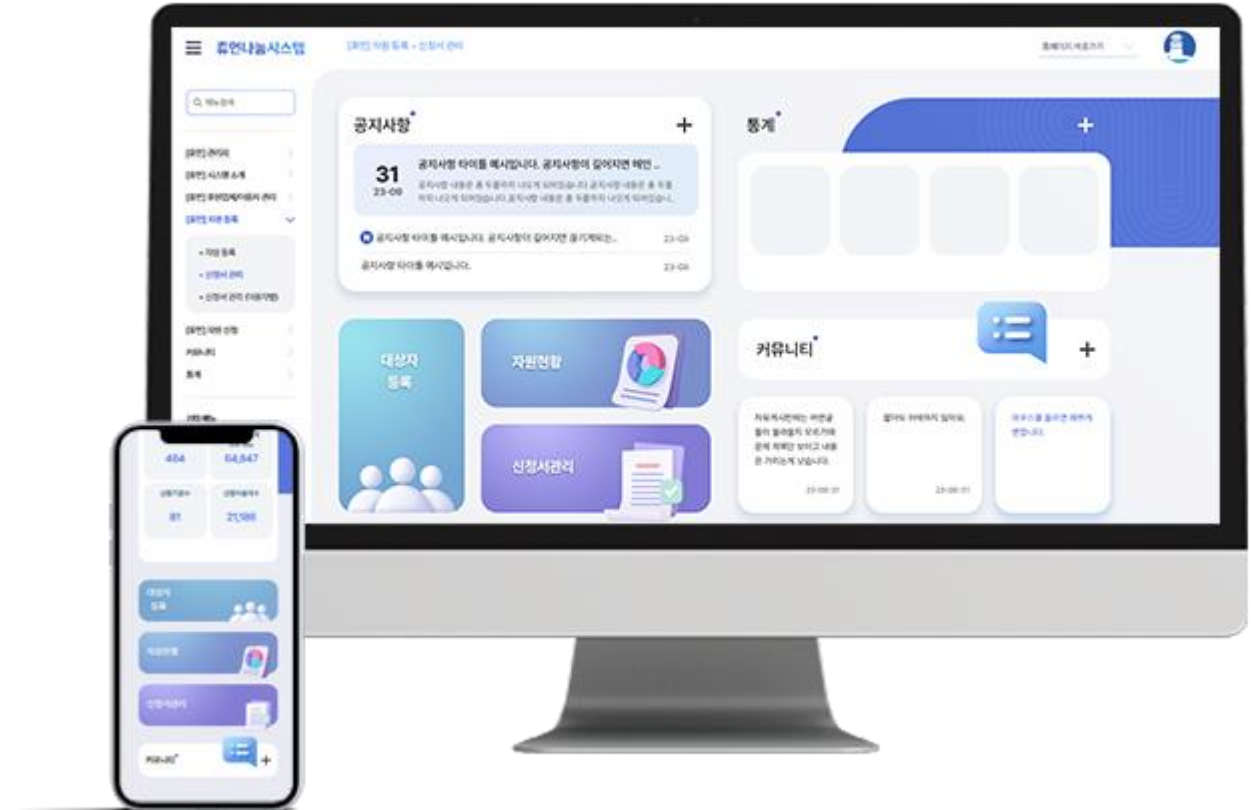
휴먼나눔시스템

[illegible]

Q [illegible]

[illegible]
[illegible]
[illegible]
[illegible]
• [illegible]
• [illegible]
• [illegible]
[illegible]
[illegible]
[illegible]

공지사항

+

31
23-08

공지사항 타이틀 예시입니다. 공지사항이 길어지면 예인 ..

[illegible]

공지사항 타이틀 예시입니다. 공지사항이 길어지면 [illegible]... 23-08

공지사항 타이틀 예시입니다. 23-08

통계

+

대상자 등록

자원현황

신청서관리

커뮤니티

+

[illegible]

23-08-31

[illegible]

23-08-31

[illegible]

404
64,847
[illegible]
81
21,186

대상자 등록

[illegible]

신청서관리

커뮤니티

+